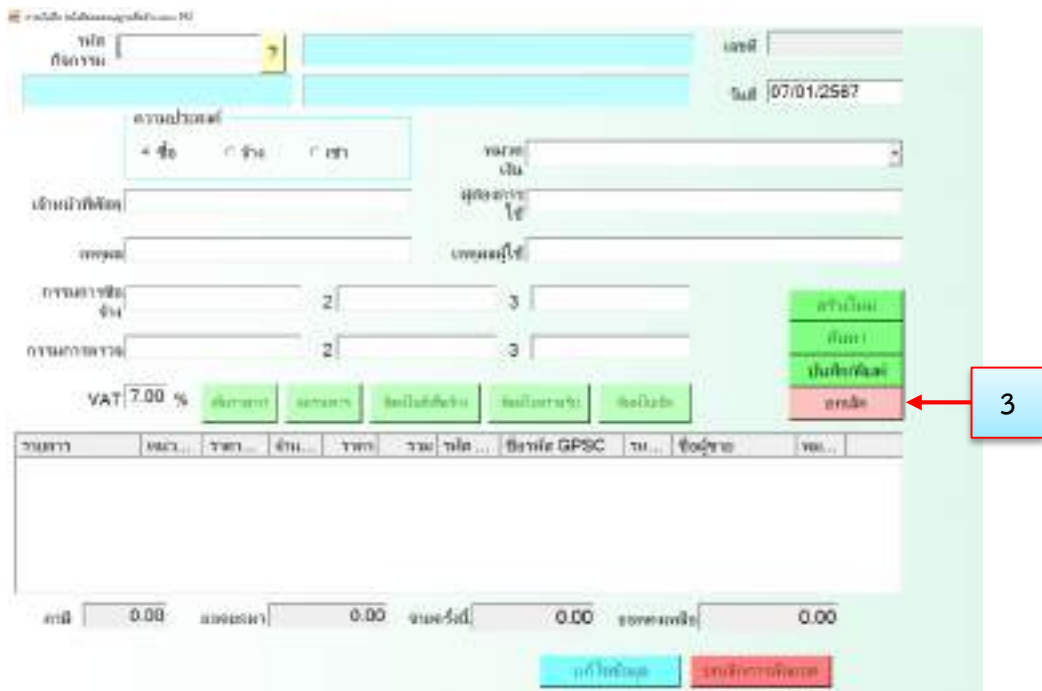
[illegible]

รหัสกิจกรรม ?

เลขที่

วันที่ 07/01/2567

ความประสงค์

ซื้อ จ้าง เช่า

หมวดเงิน

เจ้าหน้าที่พัสดุ

ผู้ต้องการใช้

เหตุผล

เหตุผลผู้ใช้

กรรมการซื้อจ้าง 2 3

กรรมการตรวจ 2 3

สร้างใหม่

ค้นหา

บันทึกข้อมูล

ยกเลิก

3

VAT 7.00 %

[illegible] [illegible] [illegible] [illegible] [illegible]

| รายการ | หน่ว... | ราคา... | จำน... | ราคา | รวม | รหัส ... | ชื่อรหัส GPSC | รห... | ชื่อผู้ขาย | หม... |
|---|---|---|---|---|---|---|---|---|---|---|

ภาษี 0.00 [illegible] 0.00 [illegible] 0.00 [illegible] 0.00

แก้ไขข้อมูล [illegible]